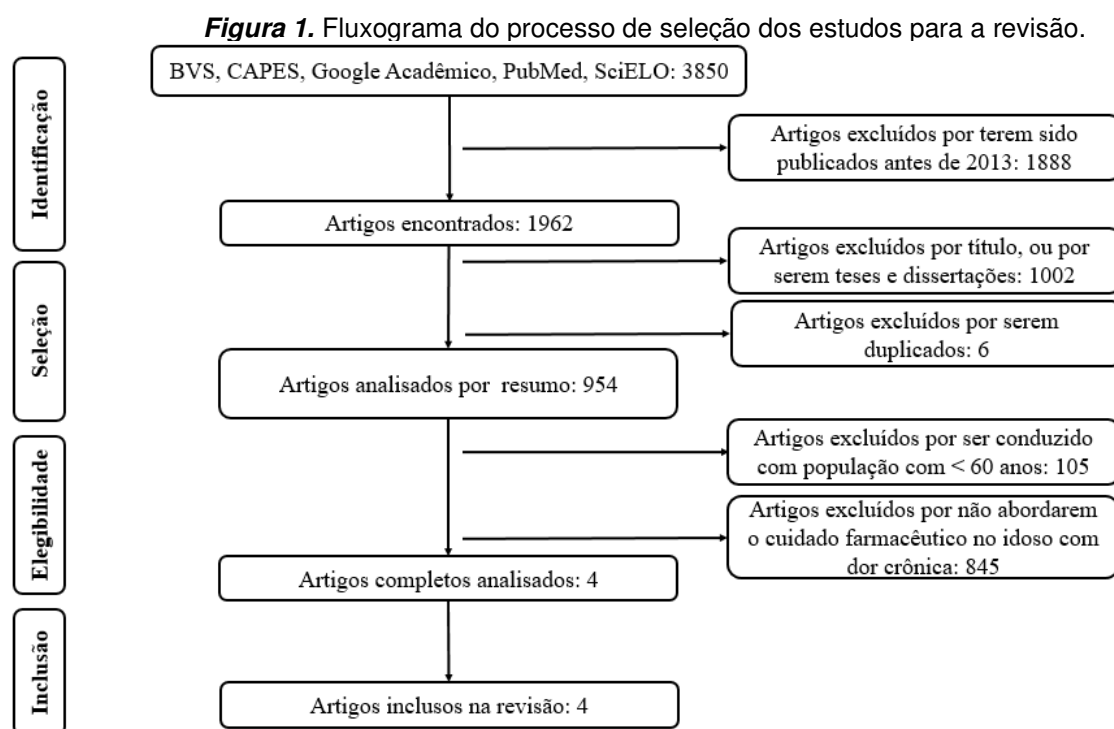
***Figura 1.*** Fluxograma do processo de seleção dos estudos para a revisão.

Identificação

BVS, CAPES, Google Acadêmico, PubMed, SciELO: 3850

Artigos excluídos por terem sido publicados antes de 2013: 1888

Artigos encontrados: 1962

Seleção

Artigos excluídos por título, ou por serem teses e dissertações: 1002

Artigos excluídos por serem duplicados: 6

Artigos analisados por resumo: 954

Elegibilidade

Artigos excluídos por ser conduzido com população com < 60 anos: 105

Artigos excluídos por não abordarem o cuidado farmacêutico no idoso com dor crônica: 845

Artigos completos analisados: 4

Inclusão

Artigos inclusos na revisão: 4